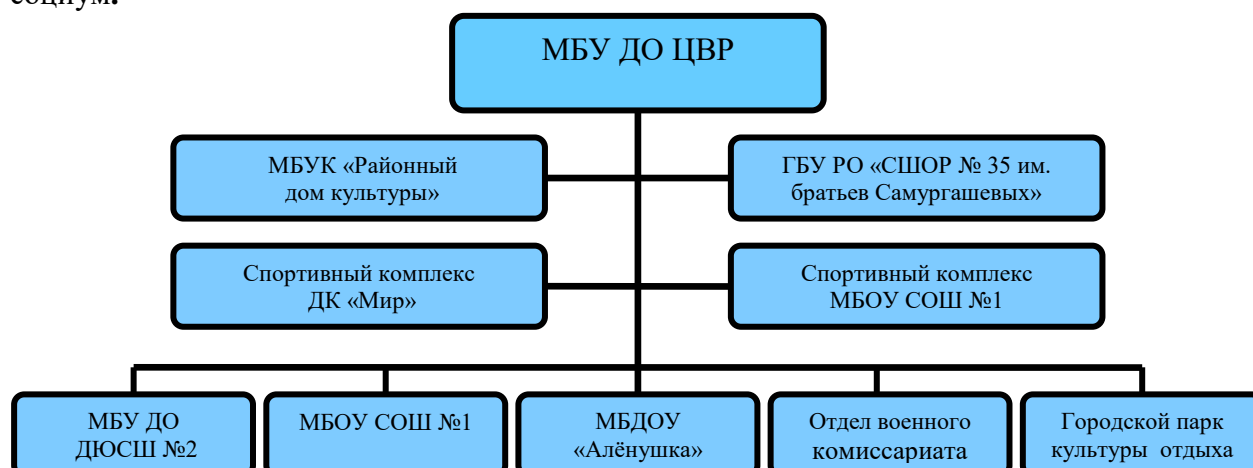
социум.

МБУ ДО ЦВР

МБУК «Районный дом культуры»

ГБУ РО «СШОР № 35 им. братьев Самургашевых»

Спортивный комплекс ДК «Мир»

Спортивный комплекс МБОУ СОШ №1

МБУ ДО ДЮСШ №2

МБОУ СОШ №1

МБДОУ «Алёнушка»

Отдел военного комиссариата

Городской парк культуры отдыха